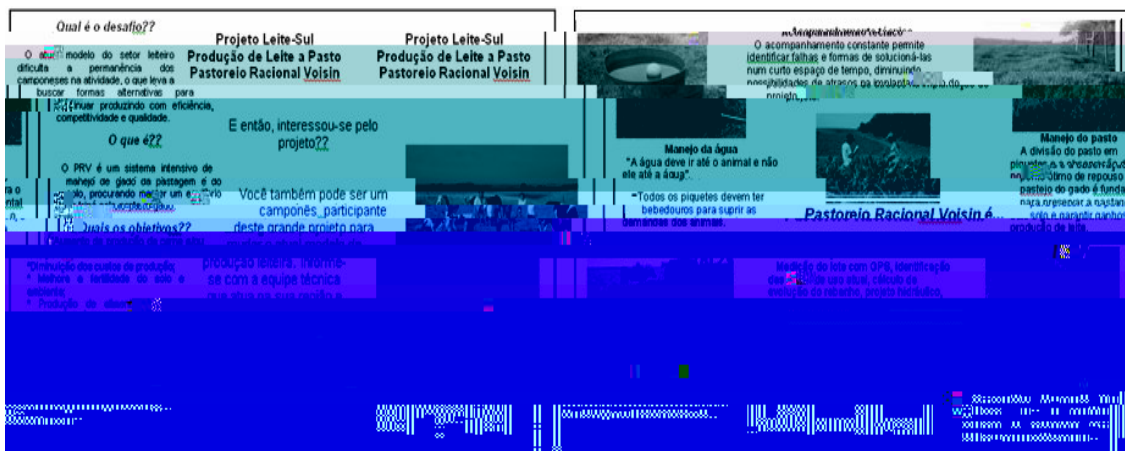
Qual é o desafio??

O atual modelo do setor leiteiro dificulta a permanência dos camponeses na atividade, o que leva a buscar formas alternativas para continuar produzindo com eficiência, competitividade e qualidade.

O que é??

O PRV é um sistema intensivo de manejo de gado na pastagem e do solo, procurando manter um equilíbrio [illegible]

Quais os objetivos??

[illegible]

*Diminuição dos custos de produção;
* Melhora a fertilidade do solo e pastejo;
* Produção de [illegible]

Projeto Leite-Sul
Produção de Leite a Pasto
Pastoreio Racional Voisin

E então, interessou-se pelo projeto??

Você também pode ser um camponês participante deste grande projeto para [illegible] produção leiteira. Informe-se com a equipe técnica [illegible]

Projeto Leite-Sul
Produção de Leite a Pasto
Pastoreio Racional Voisin

Acompanhamento técnico
O acompanhamento constante permite identificar falhas e formas de solucioná-las num curto espaço de tempo, diminuindo possibilidades de atrasos na implantação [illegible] projeto.

Manejo da água
"A água deve ir até o animal e não ele até a água".

*Todos os piquetes devem ter bebedouros para suprir as demandas dos animais.

Manejo do pasto
A divisão do pasto em piquetes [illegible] ótimo de repouso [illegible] pastejo do gado é funda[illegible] para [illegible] solo e garante ganhos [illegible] produção de leite.

Pastoreio Racional Voisin é...

Medição do lote com GPS, identificação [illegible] cálculo de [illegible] projeto hidráulico, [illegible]